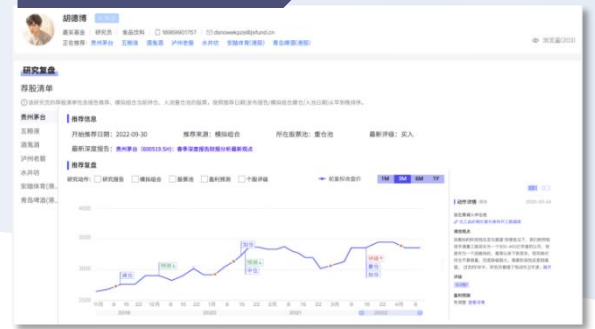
胡德博

嘉实基金　研究员　食品饮料　18969601757　dsnoweixpzs@jsfund.cn

正在推荐　贵州茅台　五粮液　酒鬼酒　泸州老窖　水井坊　安踏体育(港股)　青岛啤酒(港股)

浏览量(203)

研究复盘

荐股清单

贵州茅台
五粮液
酒鬼酒
泸州老窖
水井坊
安踏体育(港...
青岛啤酒(港...

推荐信息

开始推荐日期：2022-09-30　推荐来源：模拟组合　所在股票池：重仓池　最新评级：买入

最新深度报告：贵州茅台（600519.SH）：春季深度报告财报分析最新观点

推荐复盘

研究动作：　研究报告　模拟组合　股票池　盈利预测　个股评级

1M　3M　6M　1Y

买入　加仓　持有　减持　减仓

2022　2023

动作详情

评级

盈利预测

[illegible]